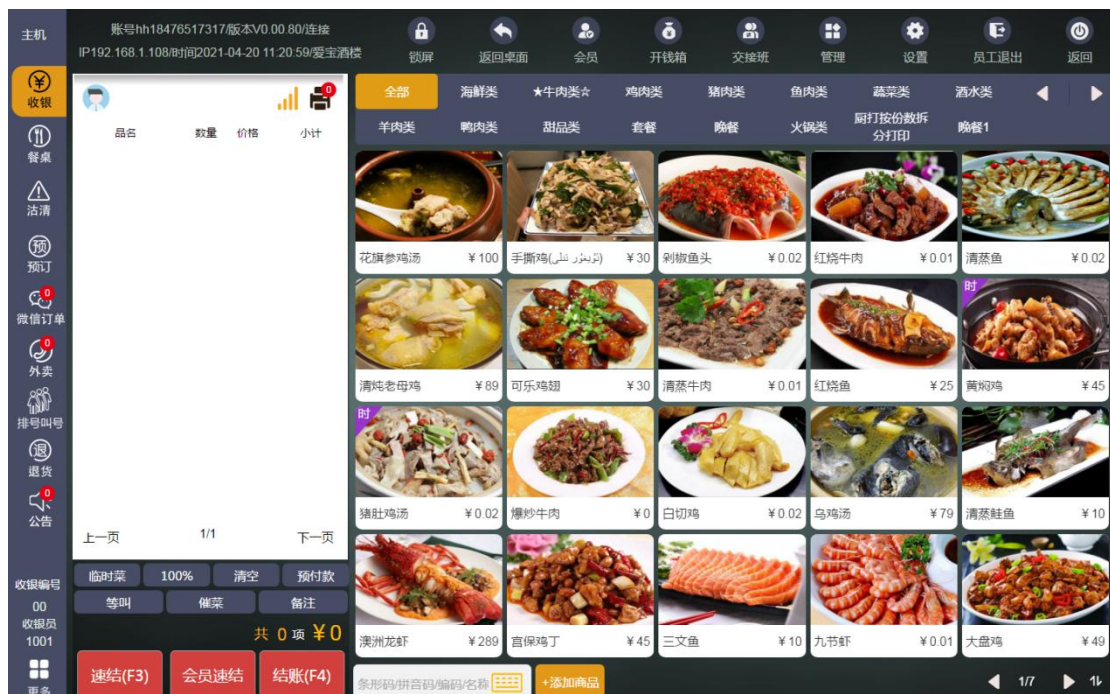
主机

账号hh18476517317/版本V0.00.80/连接
IP192.168.1.108/时间2021-04-20 11:20:59/爱宝酒楼

锁屏 返回桌面 会员 开钱箱 交接班 管理 设置 员工退出 返回

收银
餐桌
沽清
预订
0
微信订单
0
外卖
排号叫号
退货
0
公告

0

品名 数量 价格 小计

上一页 1/1 下一页

临时菜 100% 清空 预付款
等叫 催菜 备注

共 0 项 ¥0

速结(F3) 会员速结 结账(F4)

收银编号
00
收银员
1001
更多

全部 海鲜类 ★牛肉类☆ 鸡肉类 猪肉类 鱼肉类 蔬菜类 酒水类
羊肉类 鸭肉类 甜品类 套餐 晚餐 火锅类 厨打按份数拆分打印 晚餐1

花旗参鸡汤 ¥100
手撕鸡(تۈيغۇر تىلى) ¥30
剁椒鱼头 ¥0.02
红烧牛肉 ¥0.01
清蒸鱼 ¥0.02
清炖老母鸡 ¥89
可乐鸡翅 ¥30
清蒸牛肉 ¥0.01
红烧鱼 ¥25
时
黄焖鸡 ¥45
时
猪肚鸡汤 ¥0.02
爆炒牛肉 ¥0
白切鸡 ¥0.02
乌鸡汤 ¥79
清蒸鲑鱼 ¥10
澳洲龙虾 ¥289
宫保鸡丁 ¥45
三文鱼 ¥10
九节虾 ¥0.01
大盘鸡 ¥49

条形码/拼音码/编码/名称
+添加商品

1/7